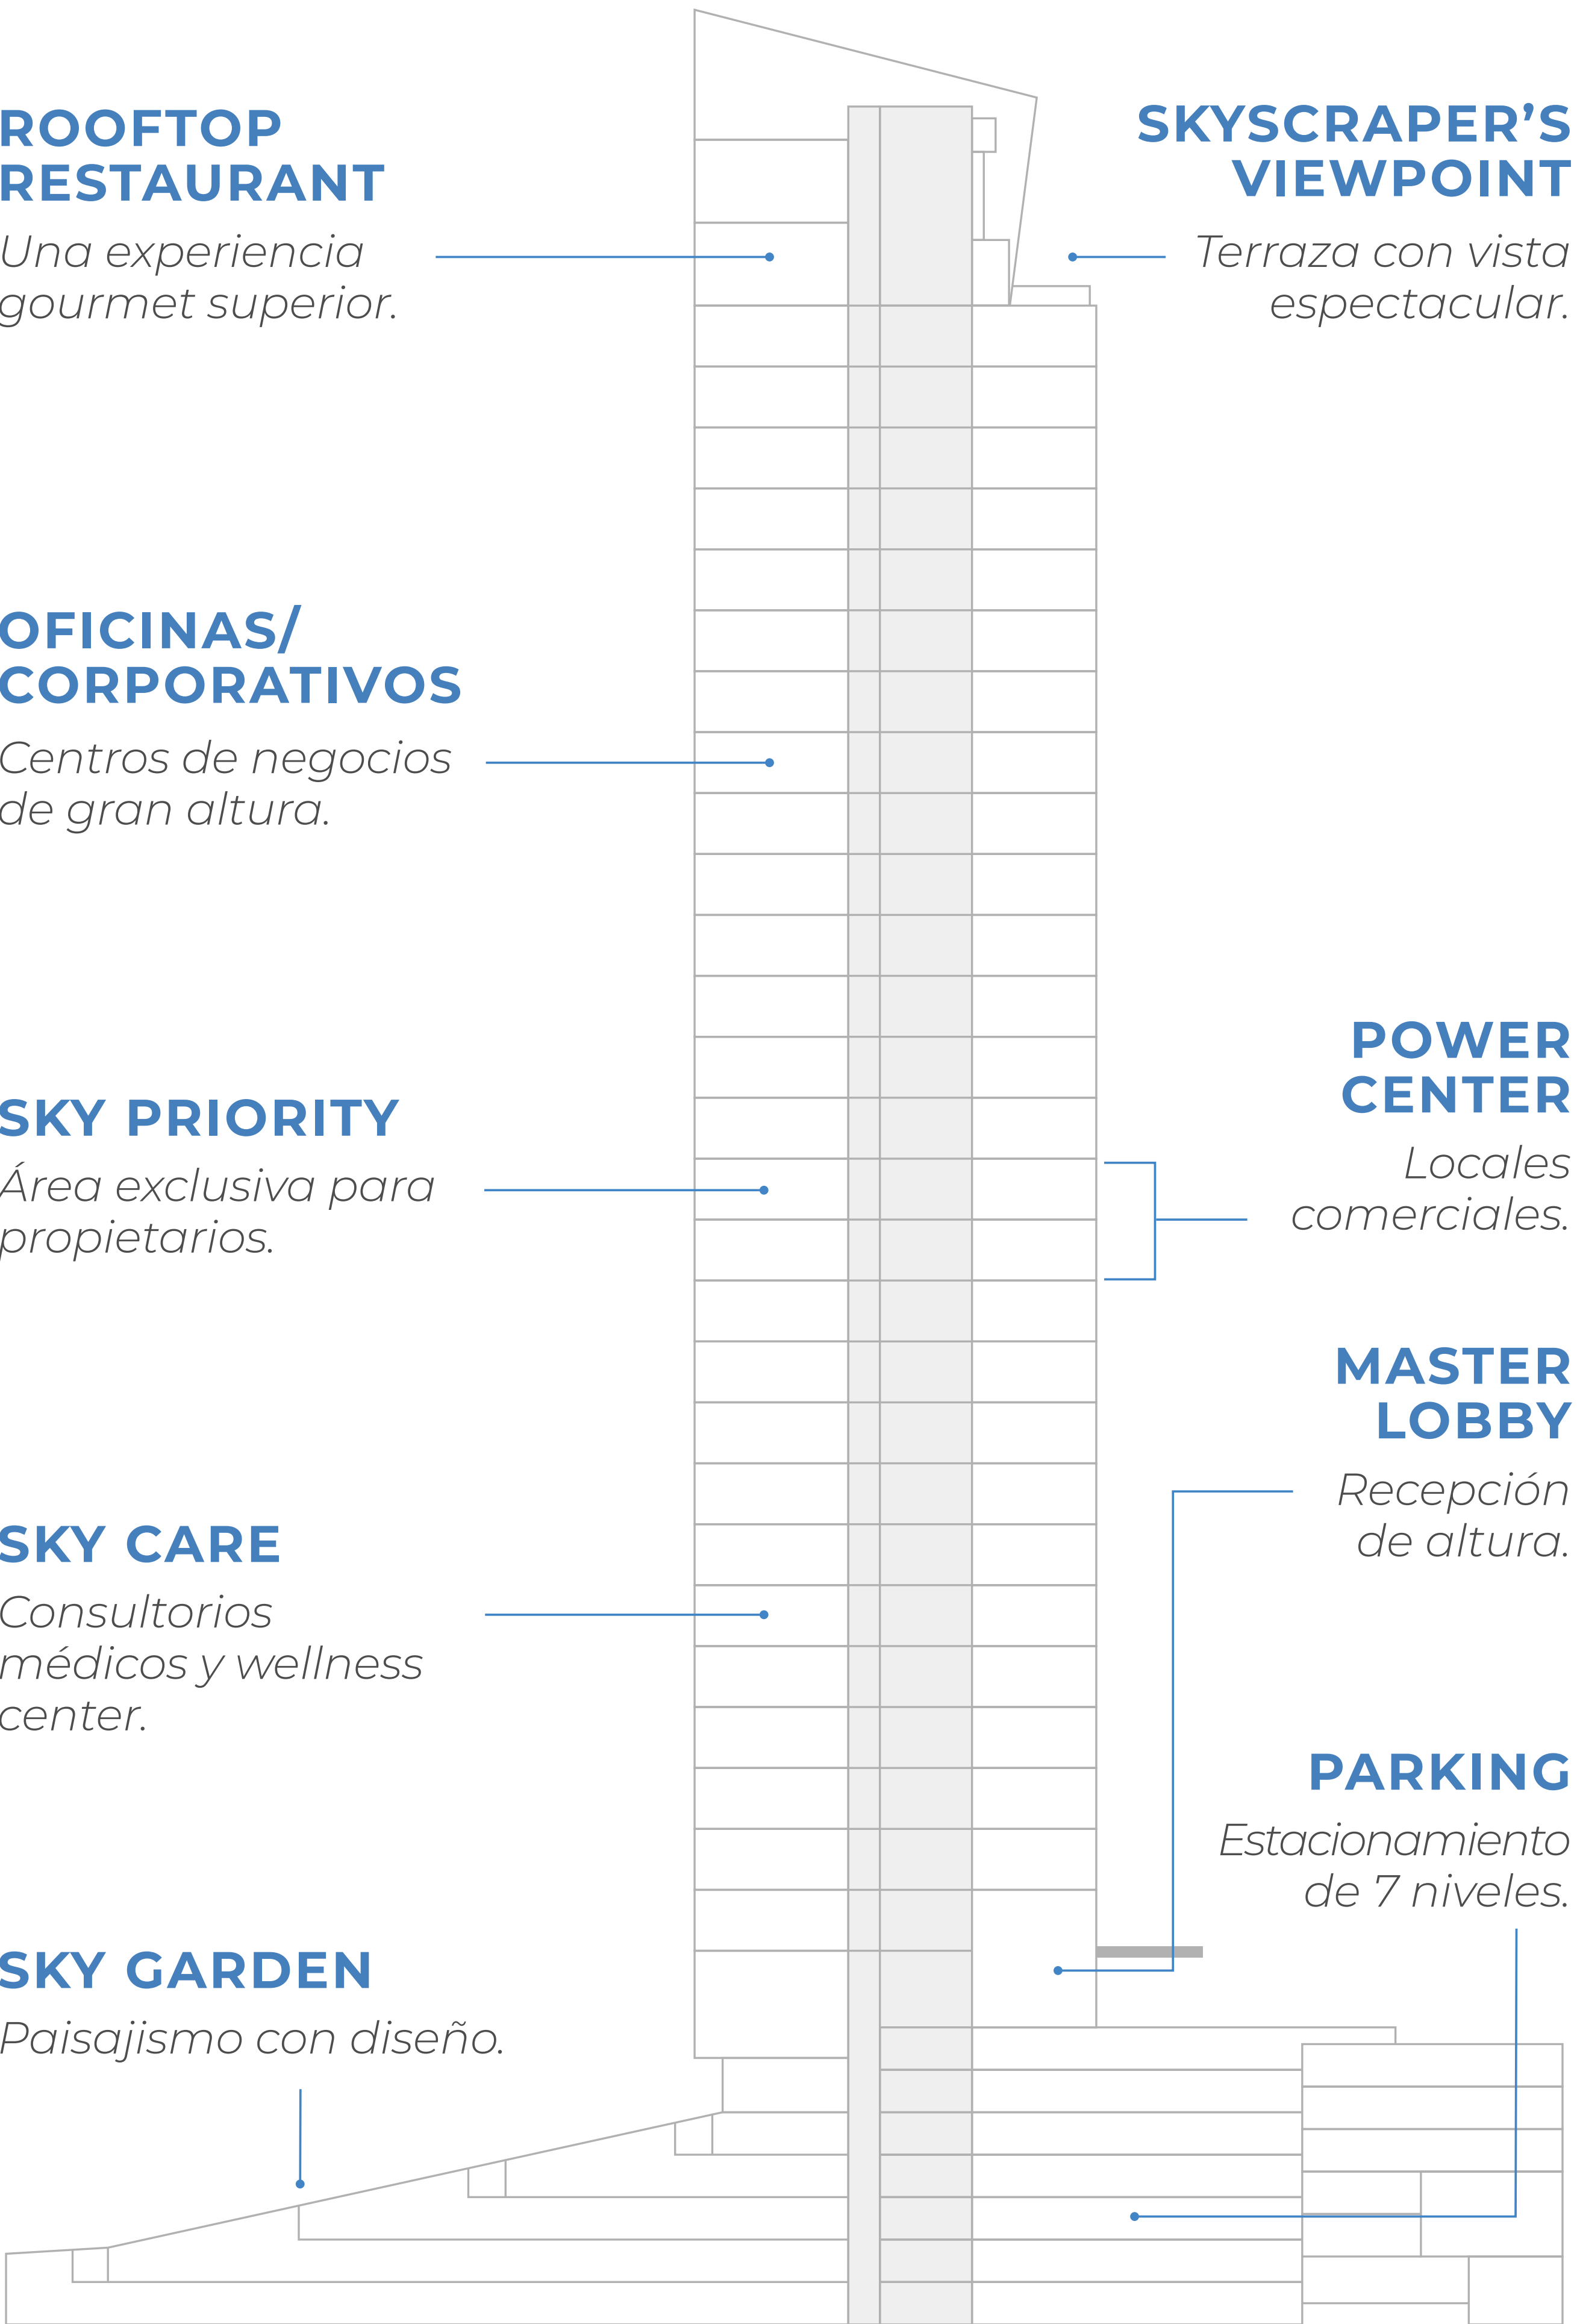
ROOFTOP RESTAURANT
Una experiencia gourmet superior.

SKYSCRAPER'S VIEWPOINT
Terraza con vista espectacular.

OFICINAS/ CORPORATIVOS
Centros de negocios de gran altura.

POWER CENTER
Locales comerciales.

SKY PRIORITY
Área exclusiva para propietarios.

MASTER LOBBY
Recepción de altura.

SKY CARE
Consultorios médicos y wellness center.

PARKING
Estacionamiento de 7 niveles.

SKY GARDEN
Paisajismo con diseño.